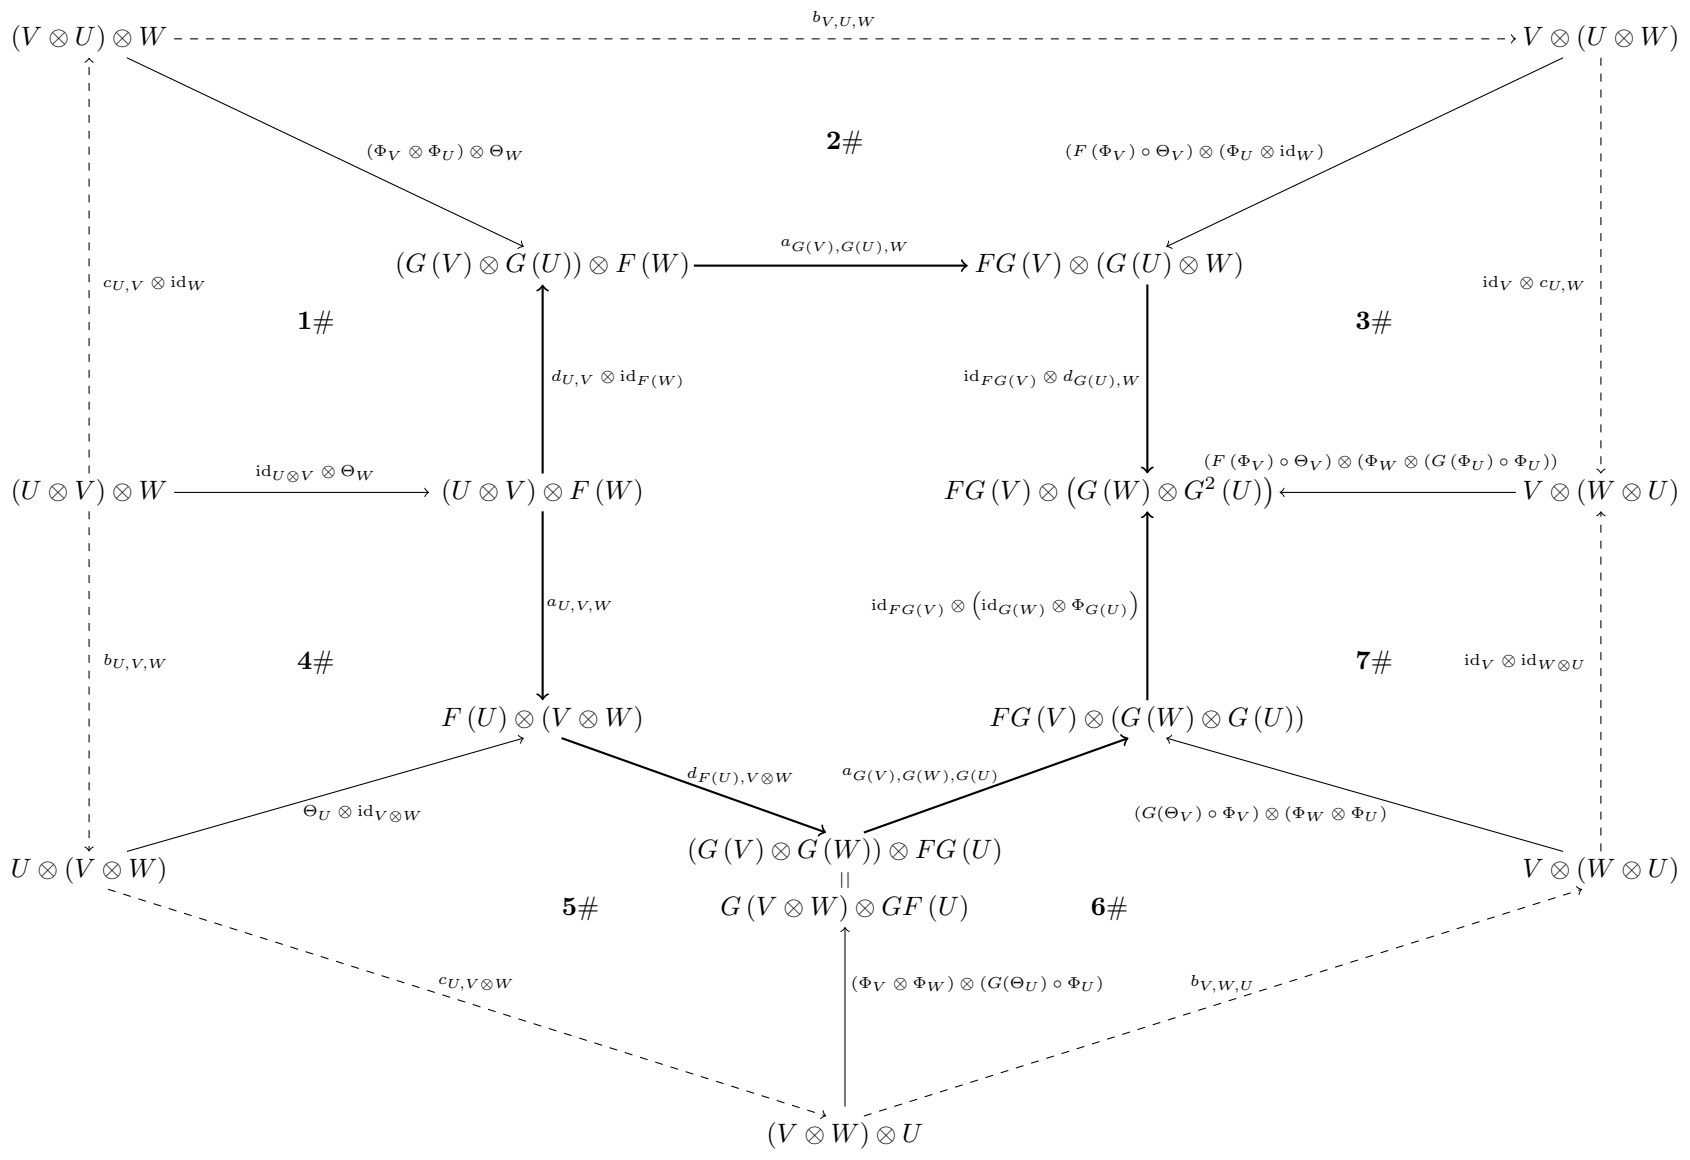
$(V \otimes U) \otimes W$ $b_{V,U,W}$ $V \otimes (U \otimes W)$

$(\Phi_V \otimes \Phi_U) \otimes \Theta_W$

$\mathbf{2}\#$

$(F(\Phi_V) \circ \Theta_V) \otimes (\Phi_U \otimes \mathrm{id}_W)$

$(G(V) \otimes G(U)) \otimes F(W)$ $a_{G(V),G(U),W}$ $FG(V) \otimes (G(U) \otimes W)$

$c_{U,V} \otimes \mathrm{id}_W$

$\mathrm{id}_V \otimes c_{U,W}$

$\mathbf{1}\#$

$\mathbf{3}\#$

$d_{U,V} \otimes \mathrm{id}_{F(W)}$

$\mathrm{id}_{FG(V)} \otimes d_{G(U),W}$

$(F(\Phi_V) \circ \Theta_V) \otimes (\Phi_W \otimes (G(\Phi_U) \circ \Phi_U))$

$(U \otimes V) \otimes W$ $\mathrm{id}_{U\otimes V} \otimes \Theta_W$ $(U \otimes V) \otimes F(W)$

$FG(V) \otimes \left(G(W) \otimes G^2(U)\right)$

$V \otimes (W \otimes U)$

$a_{U,V,W}$

$\mathrm{id}_{FG(V)} \otimes \left(\mathrm{id}_{G(W)} \otimes \Phi_{G(U)}\right)$

$b_{U,V,W}$

$\mathbf{4}\#$

$\mathbf{7}\#$

$\mathrm{id}_V \otimes \mathrm{id}_{W\otimes U}$

$F(U) \otimes (V \otimes W)$

$FG(V) \otimes (G(W) \otimes G(U))$

$d_{F(U),V\otimes W}$

$a_{G(V),G(W),G(U)}$

$\Theta_U \otimes \mathrm{id}_{V\otimes W}$

$(G(\Theta_V) \circ \Phi_V) \otimes (\Phi_W \otimes \Phi_U)$

$U \otimes (V \otimes W)$

$(G(V) \otimes G(W)) \otimes FG(U)$

$||$

$V \otimes (W \otimes U)$

$\mathbf{5}\#$

$G(V \otimes W) \otimes GF(U)$

$\mathbf{6}\#$

$c_{U,V\otimes W}$

$(\Phi_V \otimes \Phi_W) \otimes (G(\Theta_U) \circ \Phi_U)$

$b_{V,W,U}$

$(V \otimes W) \otimes U$